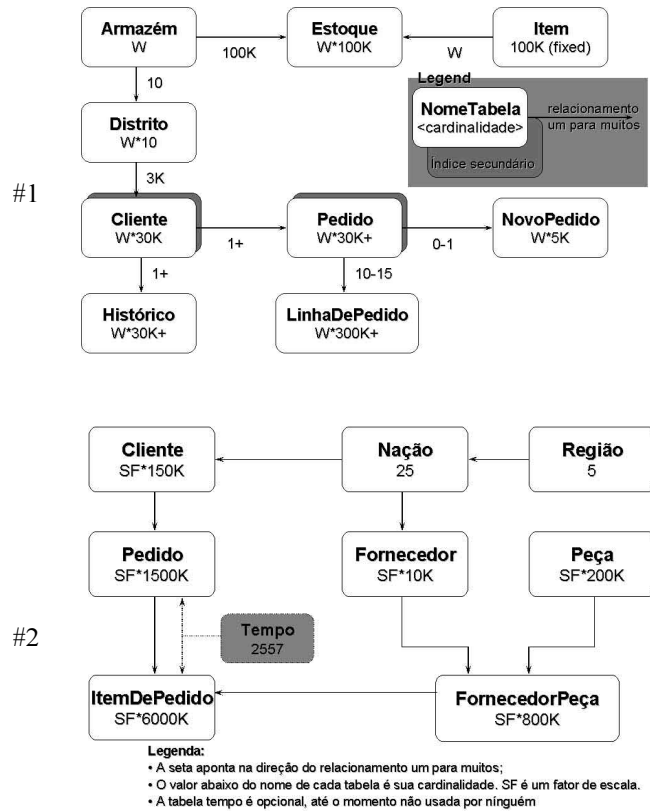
#1

Armazém
W

Estoque
W*100K

Item
100K (fixed)

100K

W

10

Legend

NomeTabela
<cardinalidade>

relacionamento um para muitos

índice secundário

Distrito
W*10

3K

Cliente
W*30K

1+

Pedido
W*30K+

0-1

NovoPedido
W*5K

1+

10-15

Histórico
W*30K+

LinhaDePedido
W*300K+

#2

Cliente
SF*150K

Nação
25

Região
5

Pedido
SF*1500K

Fornecedor
SF*10K

Peça
SF*200K

Tempo
2557

ItemDePedido
SF*6000K

FornecedorPeça
SF*800K

Legenda:
• A seta aponta na direção do relacionamento um para muitos;
• O valor abaixo do nome de cada tabela é sua cardinalidade. SF é um fator de escala.
• A tabela tempo é opcional, até o momento não usada por ninguém